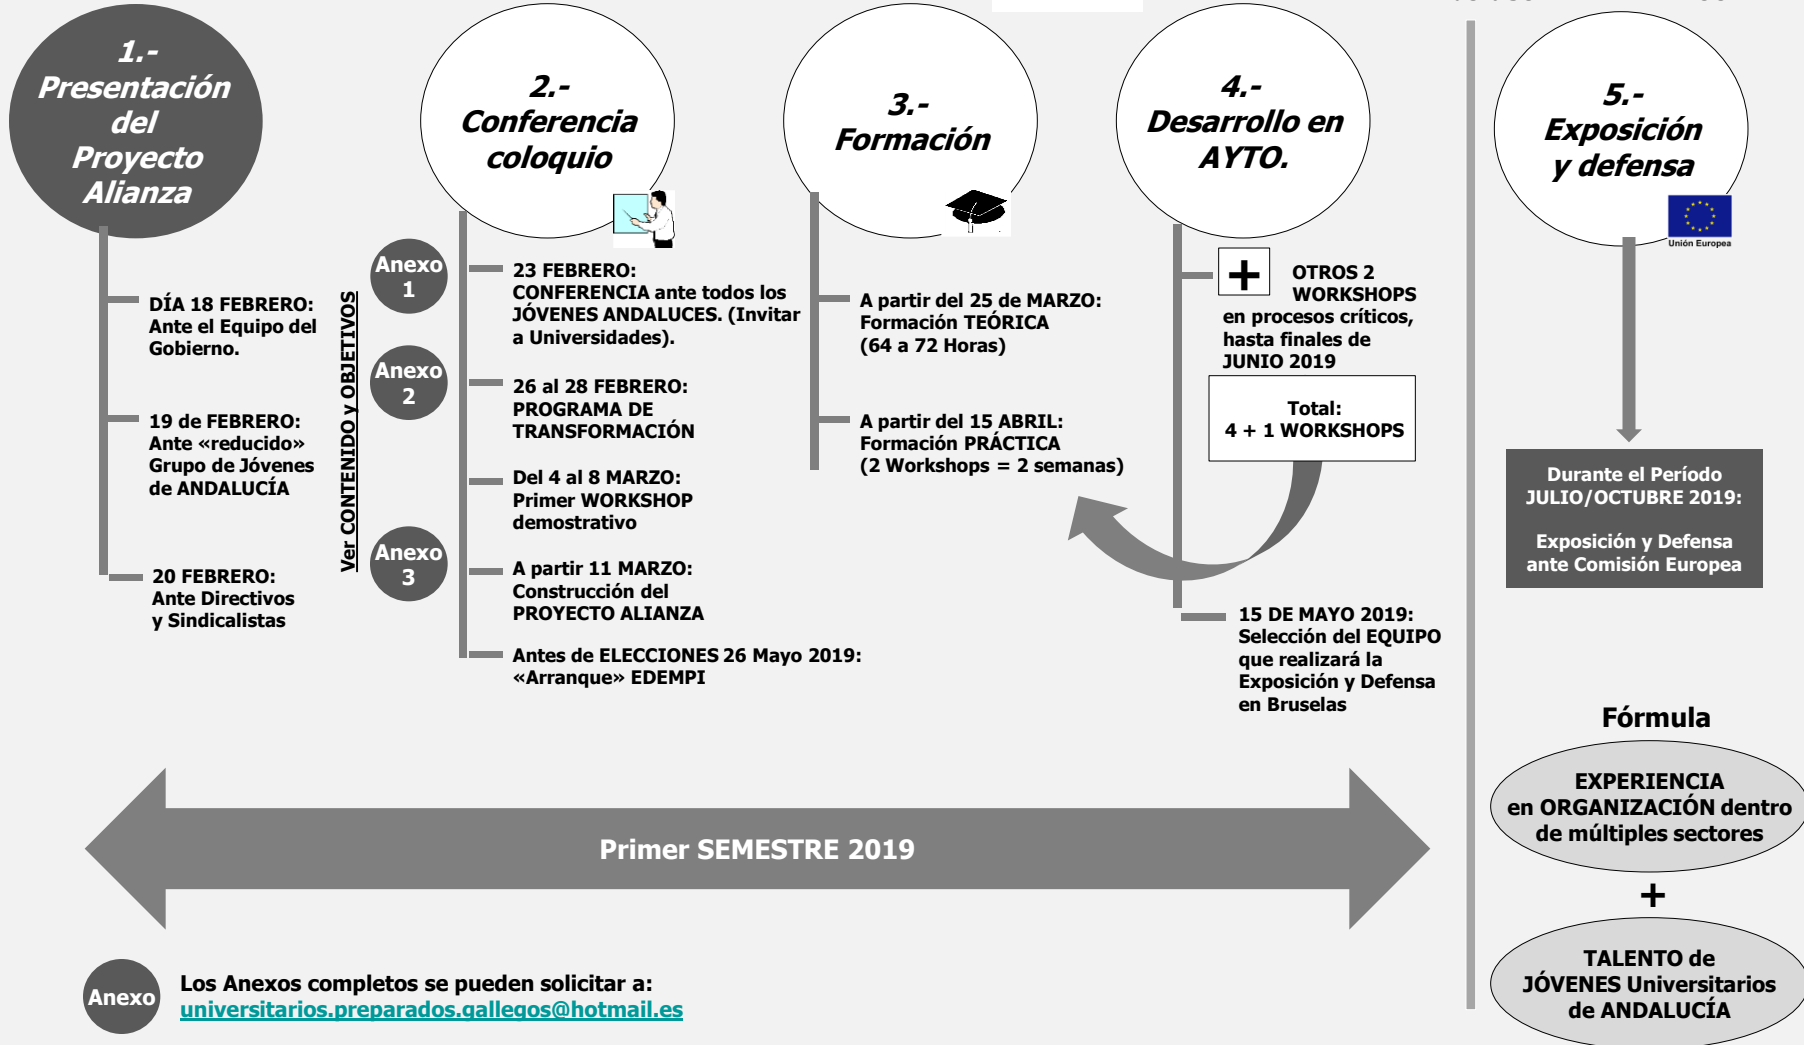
1.- Presentación del Proyecto Alianza

2.- Conferencia coloquio

3.- Formación

4.- Desarrollo en AYTO.

5.- Exposición y defensa

Unión Europea

DÍA 18 FEBRERO: Ante el Equipo del Gobierno.

19 de FEBRERO: Ante «reducido» Grupo de Jóvenes de ANDALUCÍA

20 FEBRERO: Ante Directivos y Sindicalistas

Ver CONTENIDO y OBJETIVOS

Anexo 1

Anexo 2

Anexo 3

23 FEBRERO: CONFERENCIA ante todos los JÓVENES ANDALUCES. (Invitar a Universidades).

26 al 28 FEBRERO: PROGRAMA DE TRANSFORMACIÓN

Del 4 al 8 MARZO: Primer WORKSHOP demostrativo

A partir 11 MARZO: Construcción del PROYECTO ALIANZA

Antes de ELECCIONES 26 Mayo 2019: «Arranque» EDEMPI

A partir del 25 de MARZO: Formación TEÓRICA (64 a 72 Horas)

A partir del 15 ABRIL: Formación PRÁCTICA (2 Workshops = 2 semanas)

+ OTROS 2 WORKSHOPS en procesos críticos, hasta finales de JUNIO 2019

Total: 4 + 1 WORKSHOPS

15 DE MAYO 2019: Selección del EQUIPO que realizará la Exposición y Defensa en Bruselas

Durante el Período JULIO/OCTUBRE 2019:

Exposición y Defensa ante Comisión Europea

Fórmula

EXPERIENCIA en ORGANIZACIÓN dentro de múltiples sectores

+

TALENTO de JÓVENES Universitarios de ANDALUCÍA

Primer SEMESTRE 2019

Anexo

Los Anexos completos se pueden solicitar a: universitarios.preparados.gallegos@hotmail.es